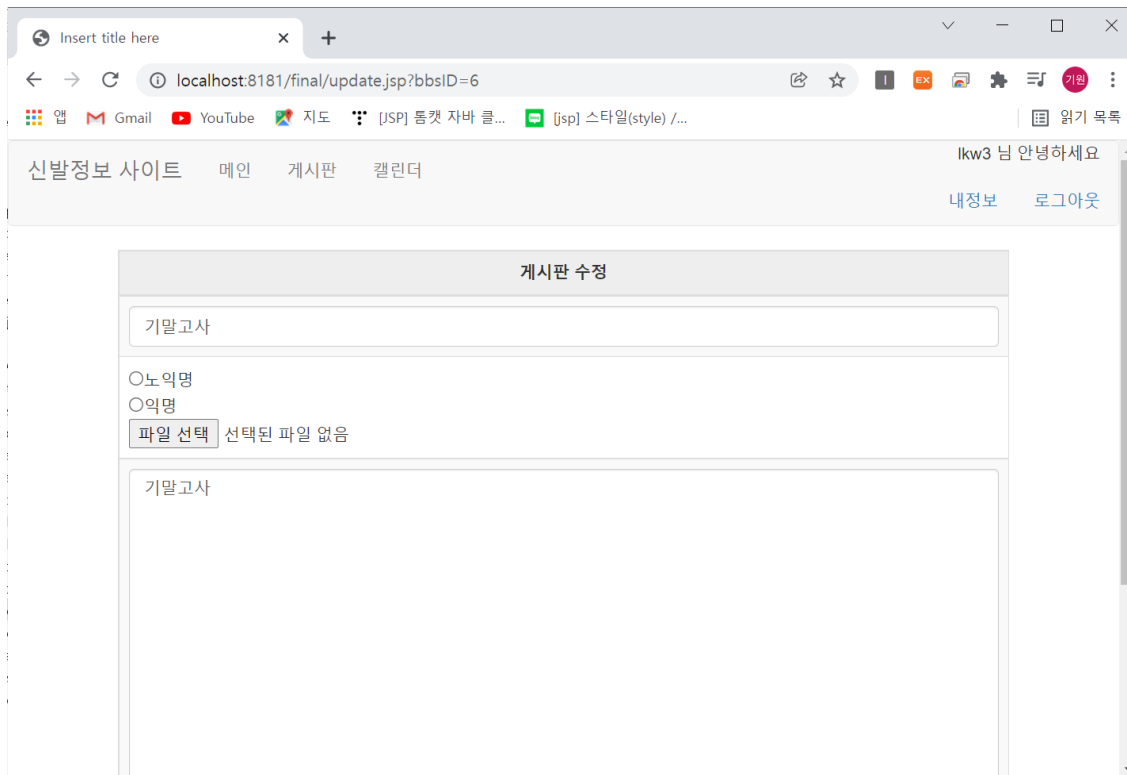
Insert title here

localhost:8181/final/update.jsp?bbsID=6

I EX 기원

앱 Gmail YouTube 지도 [JSP] 톰캣 자바 클... [jsp] 스타일(style) /... 읽기 목록

신발정보 사이트 메인 게시판 캘린더 lkw3 님 안녕하세요

내정보 로그아웃

게시판 수정

기말고사

○노익명
○익명
파일 선택 선택된 파일 없음

기말고사